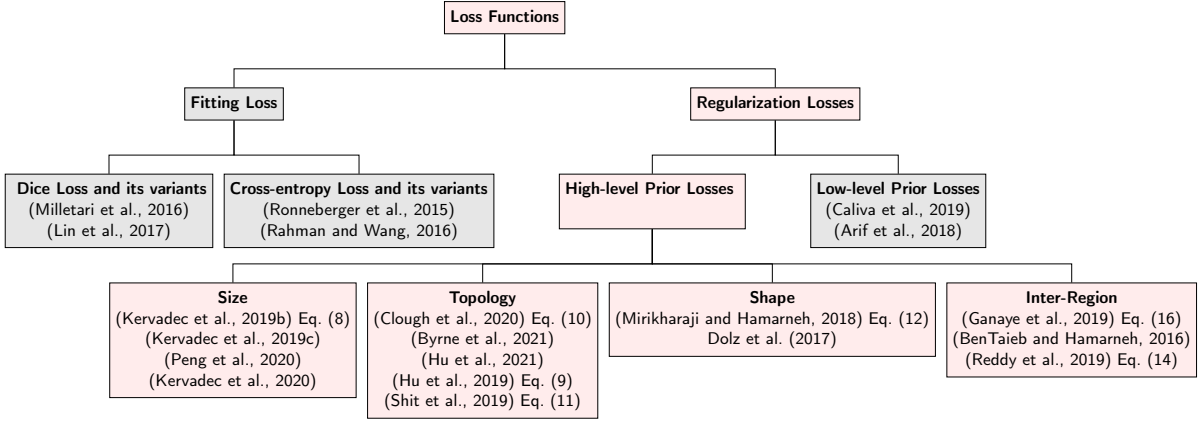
Loss Functions

Fitting Loss

Regularization Losses

Dice Loss and its variants
(Milletari et al., 2016)
(Lin et al., 2017)

Cross-entropy Loss and its variants
(Ronneberger et al., 2015)
(Rahman and Wang, 2016)

High-level Prior Losses

Low-level Prior Losses
(Caliva et al., 2019)
(Arif et al., 2018)

Size
(Kervadec et al., 2019b) Eq. (8)
(Kervadec et al., 2019c)
(Peng et al., 2020)
(Kervadec et al., 2020)

Topology
(Clough et al., 2020) Eq. (10)
(Byrne et al., 2021)
(Hu et al., 2021)
(Hu et al., 2019) Eq. (9)
(Shit et al., 2019) Eq. (11)

Shape
(Mirikharaji and Hamarneh, 2018) Eq. (12)
Dolz et al. (2017)

Inter-Region
(Ganaye et al., 2019) Eq. (16)
(BenTaieb and Hamarneh, 2016)
(Reddy et al., 2019) Eq. (14)